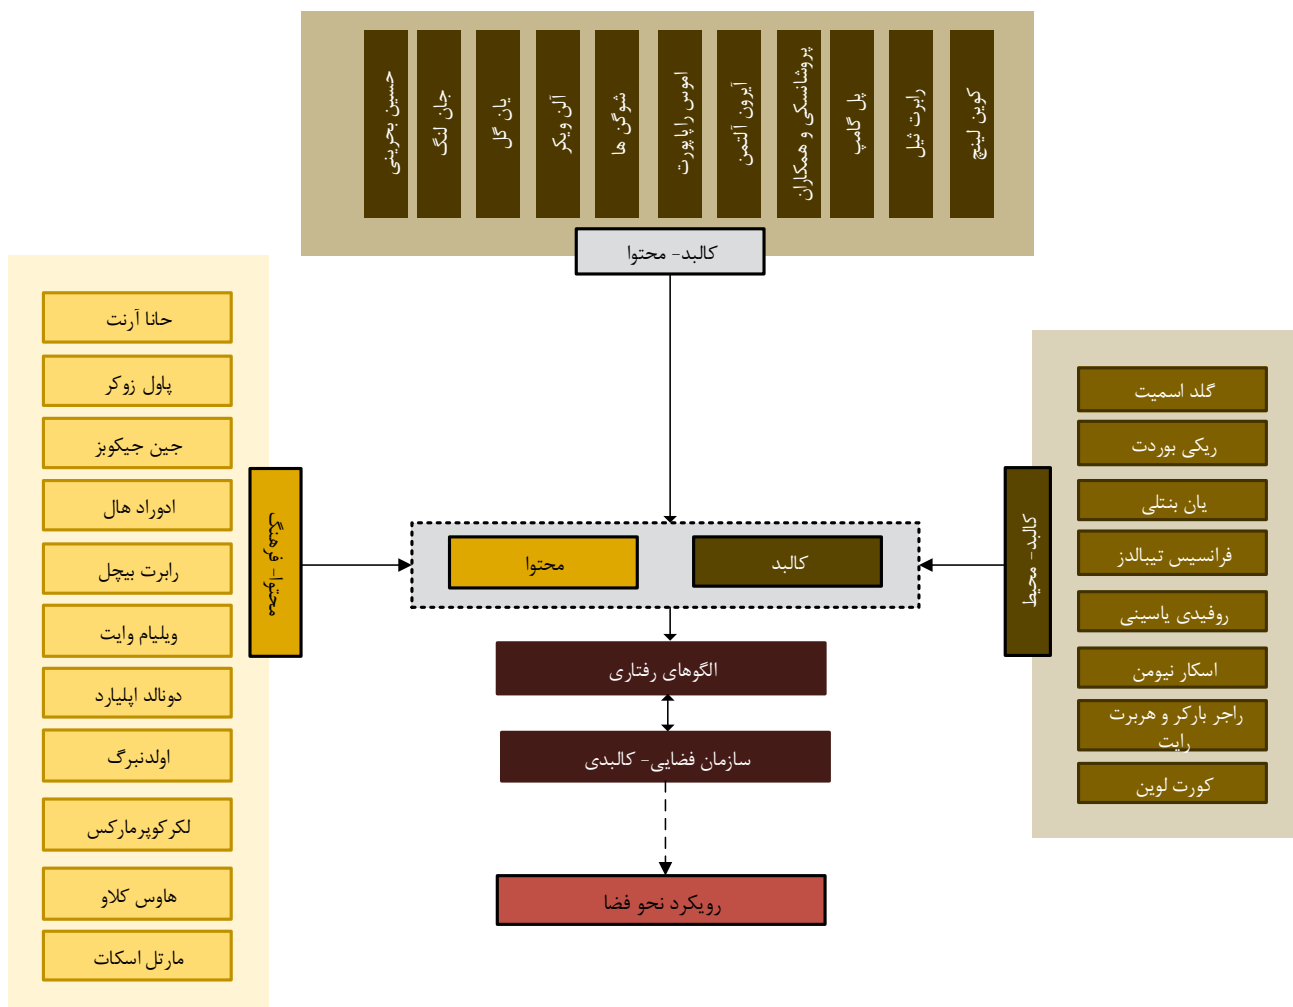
کوین لینچ

رابرت ثیل

پل گامپ

پروشانسکی و همکاران

آیرون آلتمن

اموس راپاپورت

شوگن ها

آلن ویکر

یان گل

جان لنگ

حسین بحرینی

کالبد- محتوا

حانا آرنت

پاول زوکر

جین جیکوبز

ادوارد هال

رابرت بیچل

ویلیام وایت

دونالد اپلیارد

اولدنبرگ

لکرکوپرمارکس

هاوس کلاو

مارتل اسکات

محتوا- فرهنگ

محتوا

کالبد

کالبد- محیط

گلد اسمیت

ریکی بوردت

یان بنتلی

فرانسیس تیبالدز

روفیدی یاسینی

اسکار نیومن

راجر بارکر و هربرت رایت

کورت لوین

الگوهای رفتاری

سازمان فضایی- کالبدی

رویکرد نحو فضا